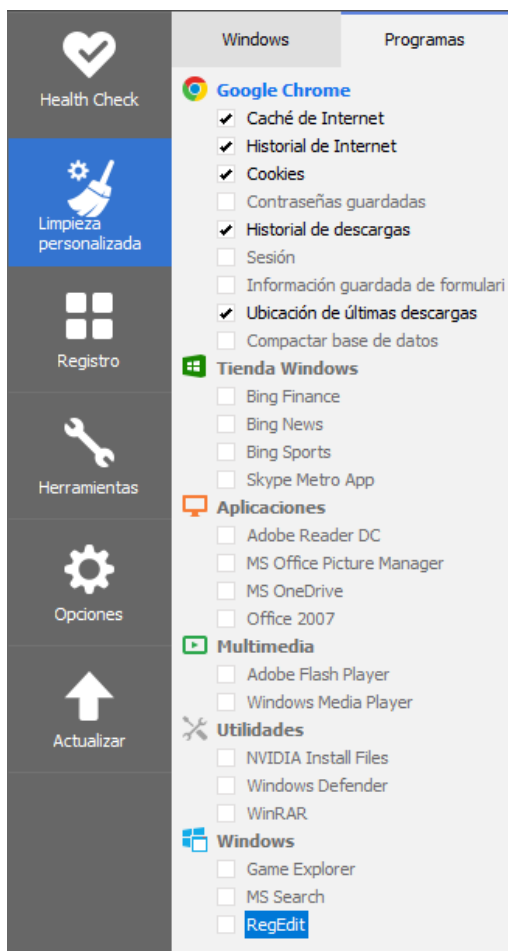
Health Check

Limpieza personalizada

Registro

Herramientas

Opciones

Actualizar

Windows
Programas

Google Chrome
✔ Caché de Internet
✔ Historial de Internet
✔ Cookies
Contraseñas guardadas
✔ Historial de descargas
Sesión
Información guardada de formulari
✔ Ubicación de últimas descargas
Compactar base de datos

Tienda Windows
Bing Finance
Bing News
Bing Sports
Skype Metro App

Aplicaciones
Adobe Reader DC
MS Office Picture Manager
MS OneDrive
Office 2007

Multimedia
Adobe Flash Player
Windows Media Player

Utilidades
NVIDIA Install Files
Windows Defender
WinRAR

Windows
Game Explorer
MS Search
RegEdit